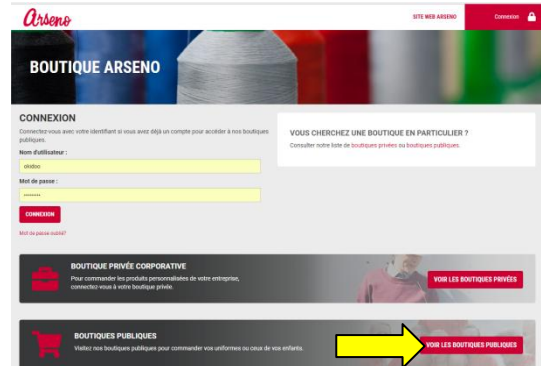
Arseno

SITE WEB ARSENO

Connexion

BOUTIQUE ARSENO

CONNEXION

Connectez-vous avec votre identifiant si vous avez déjà un compte pour accéder à nos boutiques publiques.

Nom d'utilisateur :

okdno

Mot de passe :

••••••••

CONNEXION

Mot de passe oublié?

VOUS CHERCHEZ UNE BOUTIQUE EN PARTICULIER ?

Consulter notre liste de boutiques privées ou boutiques publiques.

BOUTIQUE PRIVÉE CORPORATIVE

Pour commander les produits personnalisées de votre entreprise, connectez-vous à votre boutique privée.

VOIR LES BOUTIQUES PRIVÉES

BOUTIQUES PUBLIQUES

Visitez nos boutiques publiques pour commander vos uniformes ou ceux de vos enfants.

VOIR LES BOUTIQUES PUBLIQUES